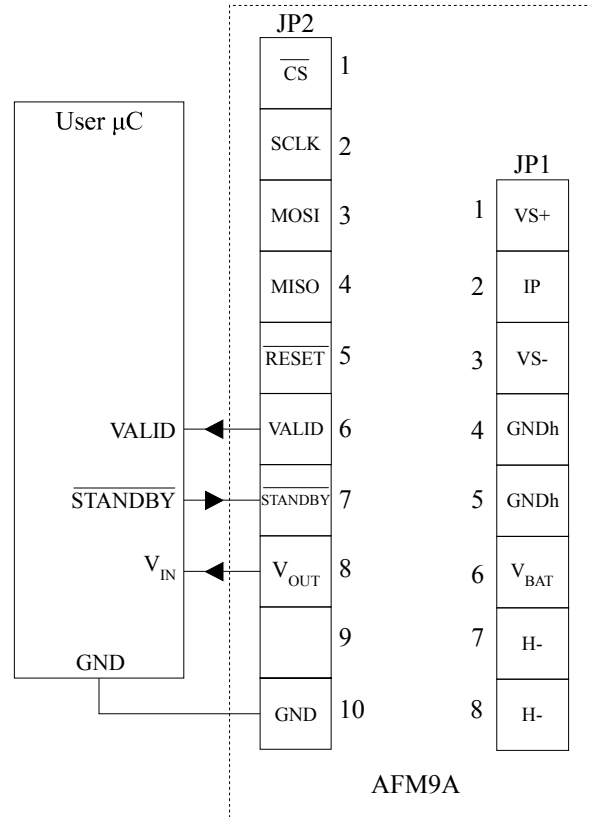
JP2

$\overline{CS}$ 1

SCLK 2

MOSI 3

MISO 4

$\overline{RESET}$ 5

VALID 6

$\overline{STANDBY}$ 7

$V_{OUT}$ 8

9

GND 10

User μC

VALID

$\overline{STANDBY}$

$V_{IN}$

GND

JP1

1 VS+

2 IP

3 VS-

4 GNDh

5 GNDh

6 $V_{BAT}$

7 H-

8 H-

AFM9A